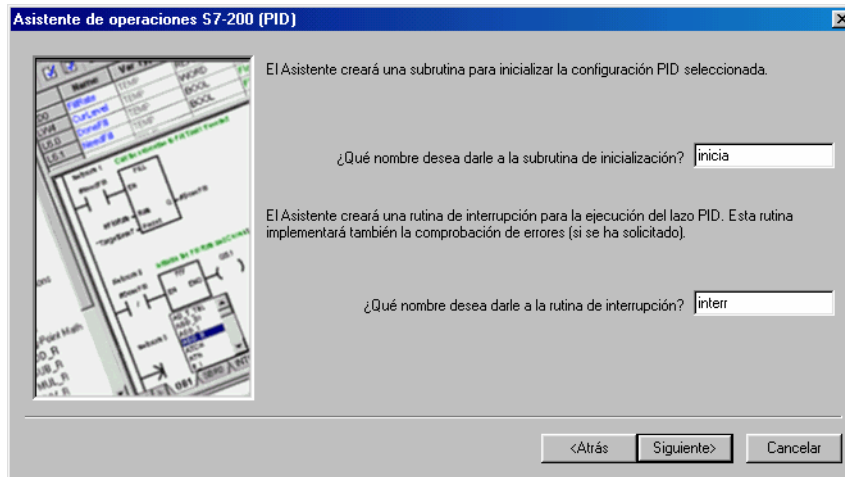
Asistente de operaciones S7-200 (PID)

El Asistente creará una subrutina para inicializar la configuración PID seleccionada.

¿Qué nombre desea darle a la subrutina de inicialización? inicia

El Asistente creará una rutina de interrupción para la ejecución del lazo PID. Esta rutina implementará también la comprobación de errores (si se ha solicitado).

¿Qué nombre desea darle a la rutina de interrupción? interr

<Atrás Siguiente> Cancelar